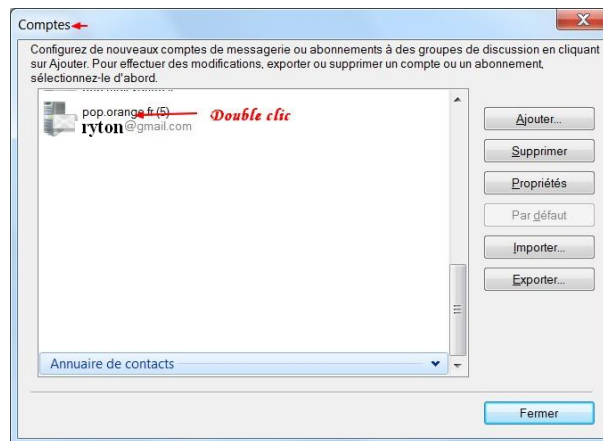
Comptes

Configurez de nouveaux comptes de messagerie ou abonnements à des groupes de discussion en cliquant sur Ajouter. Pour effectuer des modifications, exporter ou supprimer un compte ou un abonnement, sélectionnez-le d'abord.

pop.orange.fr (5)
ryton@gmail.com

Double clic

Annuaire de contacts

Ajouter...
Supprimer
Propriétés
Par défaut
Importer...
Exporter...

Fermer